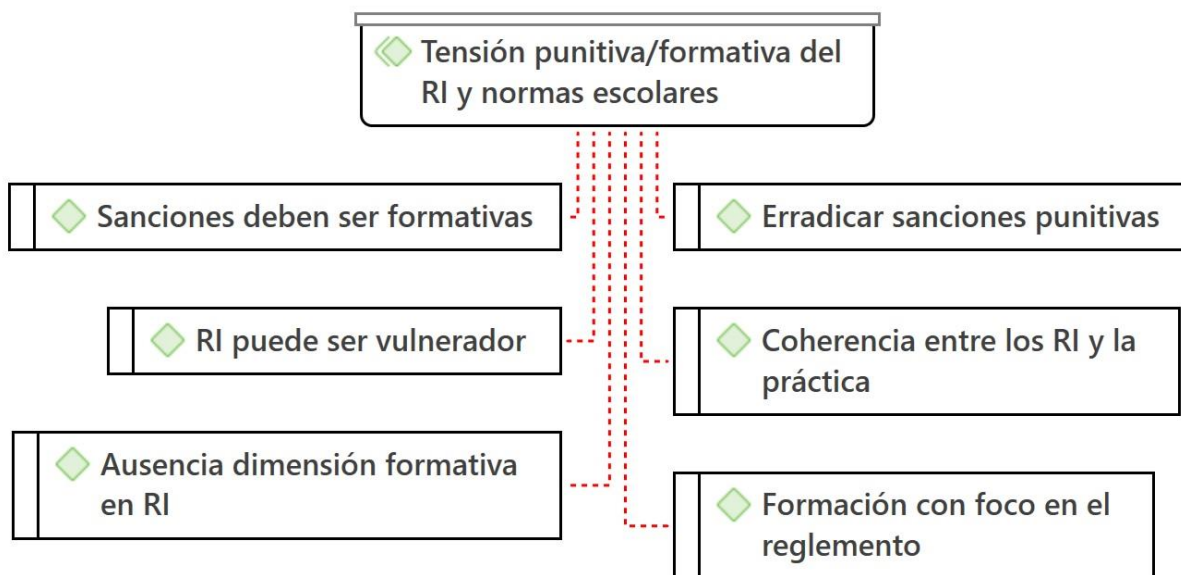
Tensión punitiva/formativa del RI y normas escolares

Sanciones deben ser formativas

Erradicar sanciones punitivas

RI puede ser vulnerador

Coherencia entre los RI y la práctica

Ausencia dimensión formativa en RI

Formación con foco en el reglemento